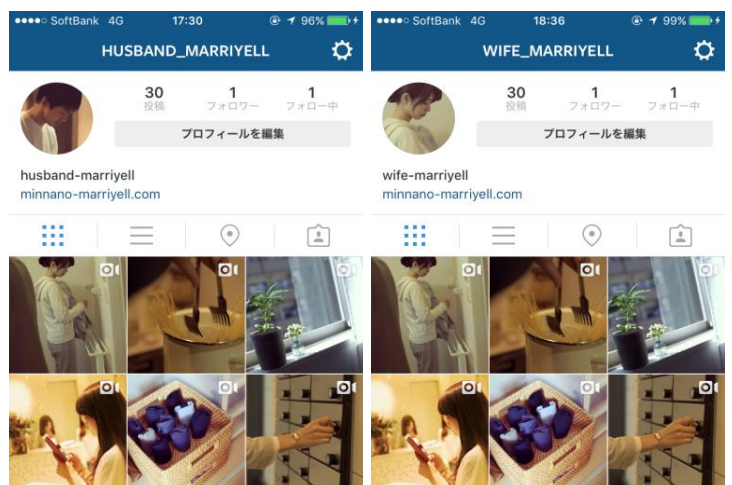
●●●●○ SoftBank 4G 17:30 96%

HUSBAND_MARRIYELL

30
投稿

1
フォロワー

1
フォロー中

プロフィールを編集

husband-marriyell
minnano-marriyell.com

●●●●○ SoftBank 4G 18:36 99%

WIFE_MARRIYELL

30
投稿

1
フォロワー

1
フォロー中

プロフィールを編集

wife-marriyell
minnano-marriyell.com